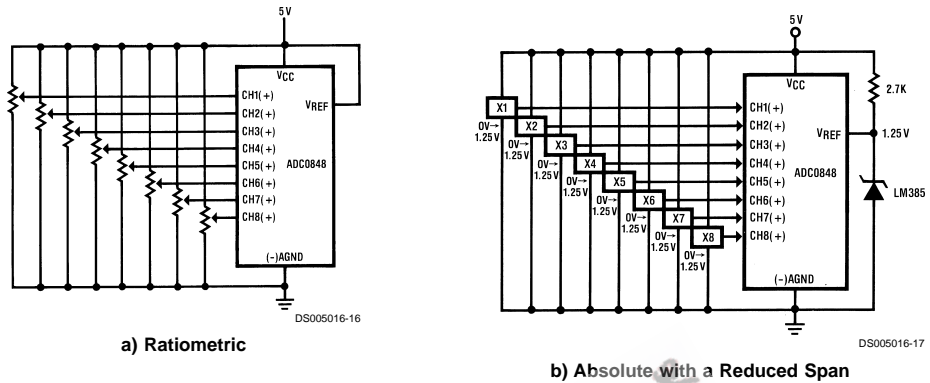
5V

$V_{CC}$

CH1(+)

CH2(+)

$V_{REF}$

CH3(+)

CH4(+)

CH5(+)

ADC0848

CH6(+)

CH7(+)

CH8(+)

(−)AGND

DS005016-16

a) Ratiometric

5V

$V_{CC}$

2.7K

X1

CH1(+)

0V→ 1.25V

X2

CH2(+)

0V→ 1.25V

X3

CH3(+)

$V_{REF}$

1.25V

0V→ 1.25V

X4

CH4(+)

0V→ 1.25V

X5

CH5(+)

ADC0848

0V→ 1.25V

X6

CH6(+)

LM385

0V→ 1.25V

X7

CH7(+)

0V→ 1.25V

X8

CH8(+)

0V→ 1.25V

(−)AGND

DS005016-17

b) Absolute with a Reduced Span